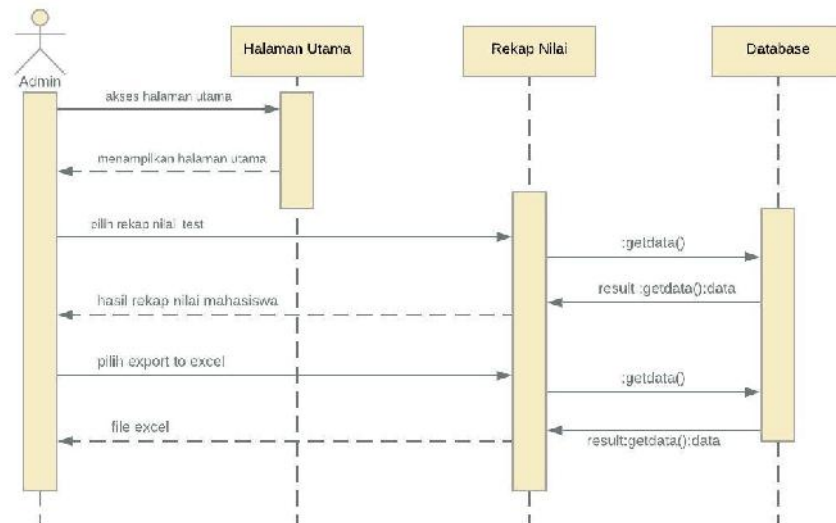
Admin

Halaman Utama

Rekap Nilai

Database

akses halaman utama

menampilkan halaman utama

pilih rekap nilai test

:getdata()

result :getdata():data

hasil rekap nilai mahasiswa

pilih export to excel

:getdata()

file excel

result:getdata():data